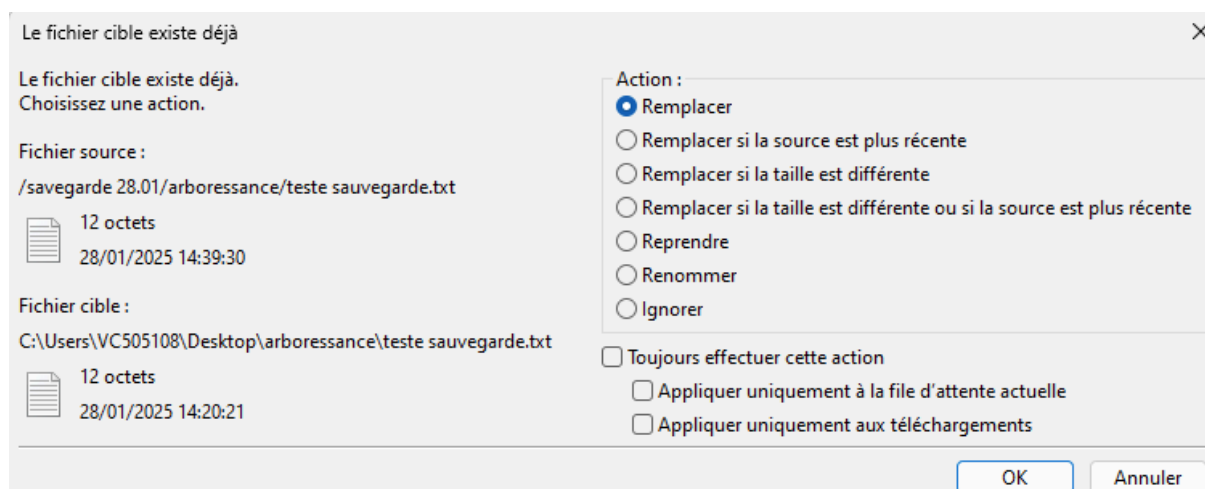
Le fichier cible existe déjà

Le fichier cible existe déjà.
Choisissez une action.

Fichier source :
/savegarde 28.01/arboressance/teste sauvegarde.txt
12 octets
28/01/2025 14:39:30

Fichier cible :
C:\Users\VC505108\Desktop\arboressance\teste sauvegarde.txt
12 octets
28/01/2025 14:20:21

Action :
Remplacer
Remplacer si la source est plus récente
Remplacer si la taille est différente
Remplacer si la taille est différente ou si la source est plus récente
Reprendre
Renommer
Ignorer

Toujours effectuer cette action
Appliquer uniquement à la file d'attente actuelle
Appliquer uniquement aux téléchargements

OK
Annuler